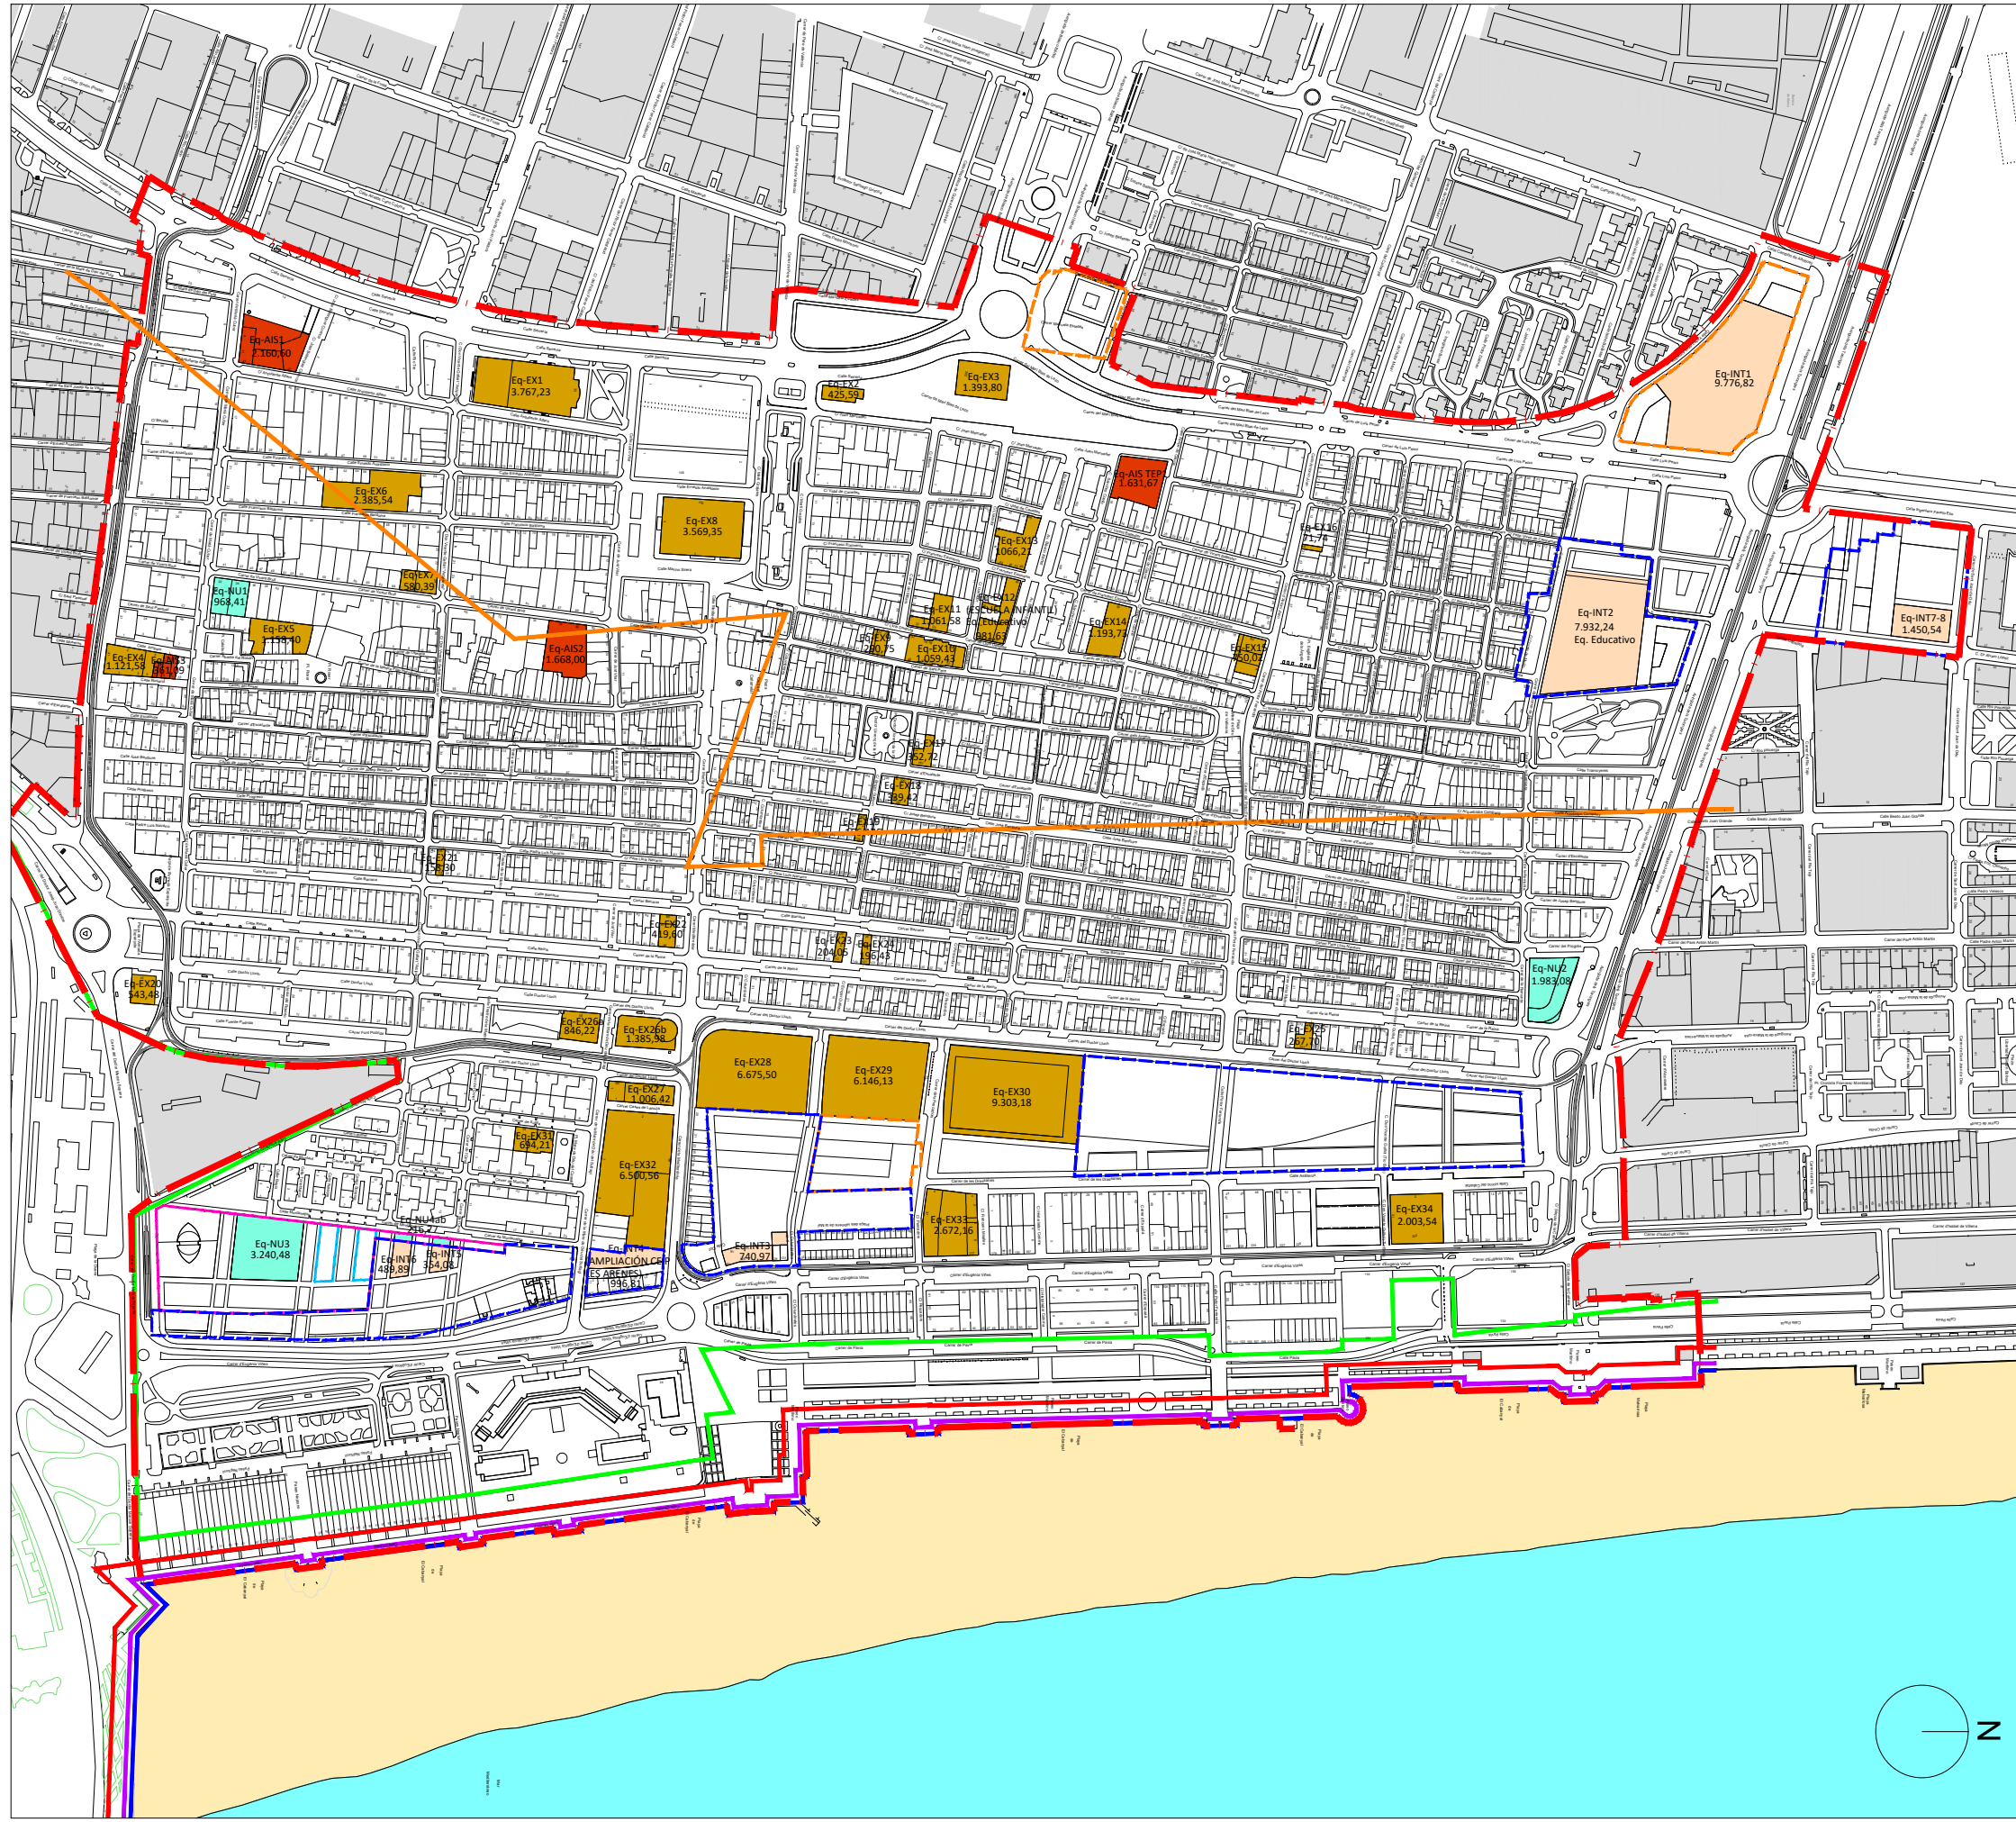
Eq-AIS1
2.160,60

Eq-EX1
3.767,23

Eq-EX2
425,59

Eq-EX3
1.393,80

Eq-INT1
9.776,82

Eq-AIS TEP
1.631,67

Eq-EX6
2.385,54

Eq-EX8
3.569,35

Eq-EX16
91,74

Eq-EX13
1066,21

Eq-EX7
580,39

Eq-NU1
968,41

Eq-EX11
1.061,58

Eq-EX12
(ESCUELA INFANTIL)
Eq. Educativo
881,63

Eq-EX14
1.193,73

Eq-INT2
7.932,24
Eq. Educativo

Eq-INT7-8
1.450,54

Eq-EX5
1.158,40

Eq-AIS2
1.668,00

Eq-EX9
290,75

Eq-EX10
1.059,43

Eq-EX15
650,03

Eq-EX4
1.121,58

Eq-EX3
743,09

Eq-EX17
352,72

Eq-EX18
239,42

Eq-EX19

Eq-EX21
178,30

Eq-EX22
419,60

Eq-EX23
204,05

Eq-EX24
196,43

Eq-NU2
1.983,08

Eq-EX20
543,46

Eq-EX26a
846,22

Eq-EX26b
1.385,98

Eq-EX25
267,70

Eq-EX28
6.675,50

Eq-EX29
6.146,13

Eq-EX30
9.303,18

Eq-EX27
1.006,42

Eq-EX31
694,21

Eq-EX32
6.500,56

Eq-EX33
2.672,16

Eq-EX34
2.003,54

Eq-NU4ab
216,27

Eq-NU3
3.240,48

Eq-INT6
489,89

Eq-INT5
364,08

Eq-INT4
(AMPLIACIÓN CEIP ES ARENES)
996,81

Eq-INT3
740,97

N